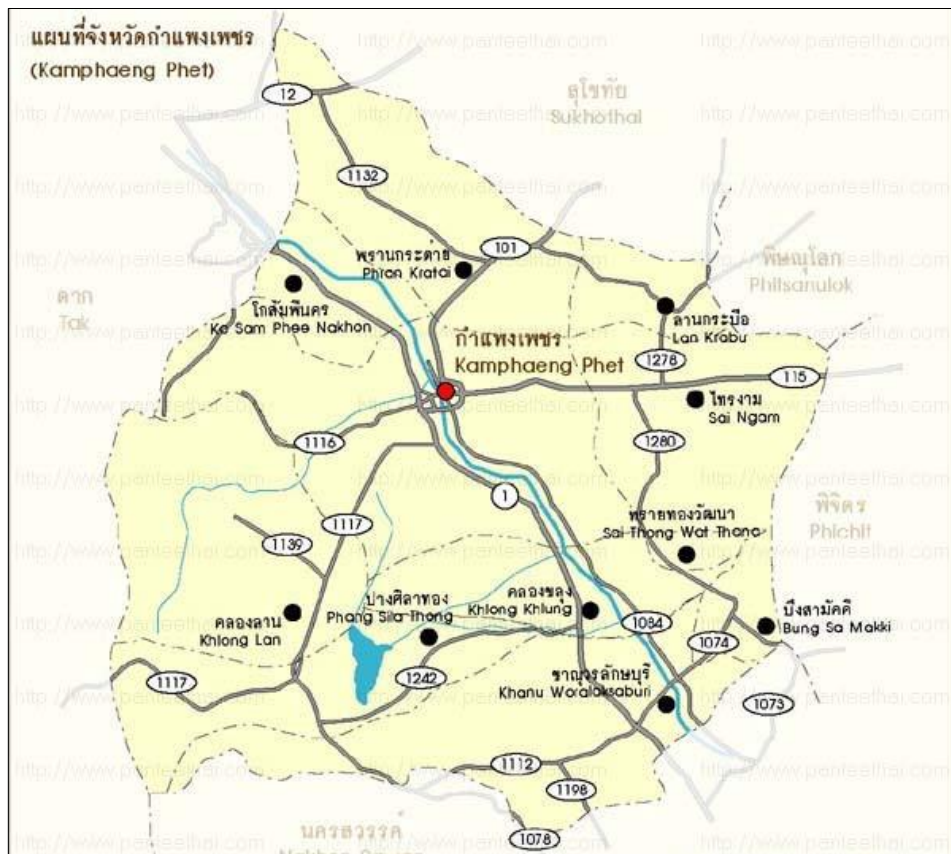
แผนที่จังหวัดกำแพงเพชร
(Kamphaeng Phet)

http://www.panteethai.com

12

สุโขทัย
Sukhothai

1132

101

พรานกระต่าย
Phran Kratai

พิษณุโลก
Phitsanulok

ตาก
Tak

โกสัมพีนคร
Ko Sam Phee Nakhon

ลานกระบือ
Lan Krabu

กำแพงเพชร
Kamphaeng Phet

1278

115

ไทรงาม
Sai Ngam

1116

1280

1

พิจิตร
Phichit

1117

ทรายทองวัฒนา
Sai Thong Wat Thana

1139

ปางศิลาทอง
Phang Sila Thong

คลองขลุง
Khlong Khlung

คลองลาน
Khlong Lan

1084

บึงสามัคคี
Bung Sa Makki

1074

1117

1242

ขาณุวรลักษบุรี
Khanu Woraluksaburi

1073

1112

1198

นครสวรรค์

1078